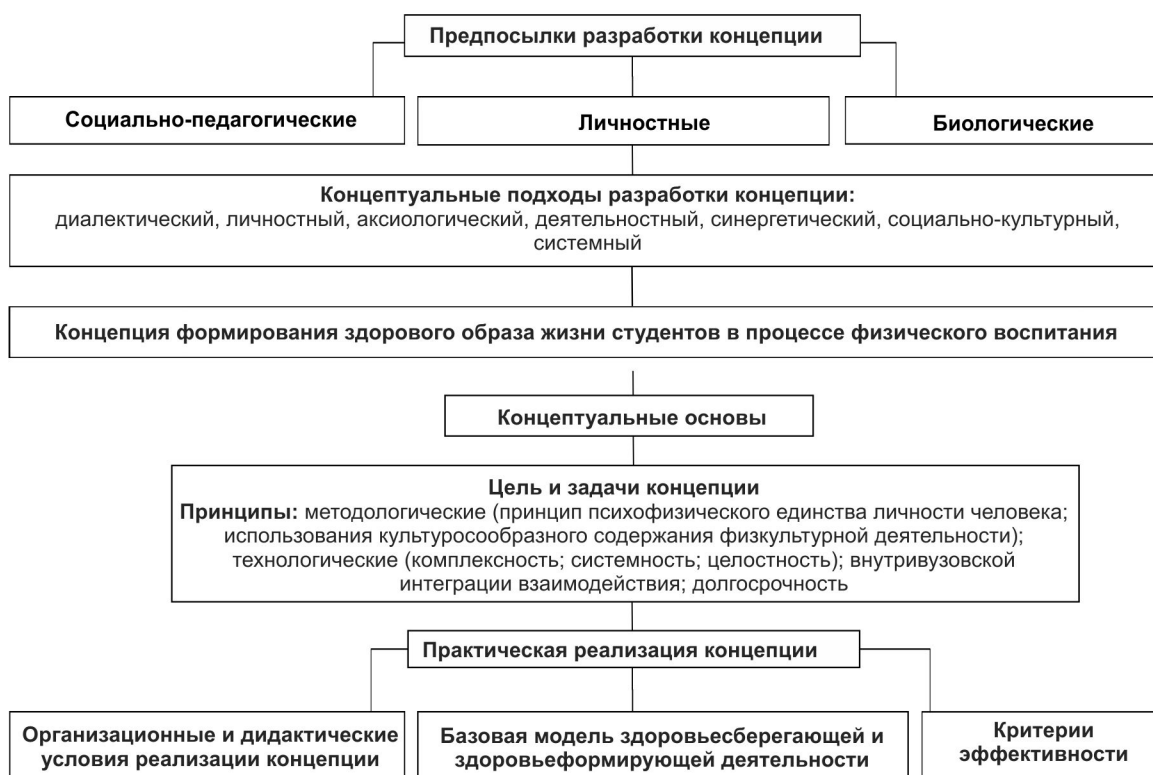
Предпосылки разработки концепции

Социально-педагогические

Личностные

Биологические

Концептуальные подходы разработки концепции:
диалектический, личностный, аксиологический, деятельностный, синергетический, социально-культурный, системный

Концепция формирования здорового образа жизни студентов в процессе физического воспитания

Концептуальные основы

Цель и задачи концепции
Принципы: методологические (принцип психофизического единства личности человека; использования культуросообразного содержания физкультурной деятельности); технологические (комплексность; системность; целостность); внутривузовской интеграции взаимодействия; долгосрочность

Практическая реализация концепции

Организационные и дидактические условия реализации концепции

Базовая модель здоровьесберегающей и здоровьеформирующей деятельности

Критерии эффективности